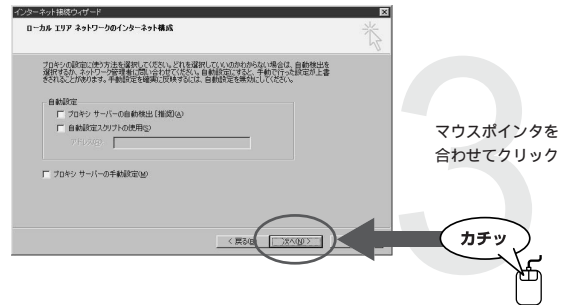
インターネット接続ウィザード

ローカル エリア ネットワークのインターネット構成

プロキシの設定に使う方法を選択してください。どれを選択していいのかわからない場合は、自動検出を選択するか、ネットワーク管理者に問い合わせてください。自動設定にすると、手動で行った設定が上書きされることがあります。手動設定を確実に保持するには、自動設定を無効にしてください。

自動設定

プロキシ サーバーの自動検出 [推奨](A)

自動設定スクリプトの使用(S)

アドレス(R)

プロキシ サーバーの手動設定(M)

< 戻る(B)

次へ(N) >

3

マウスポインタを合わせてクリック

カチッ